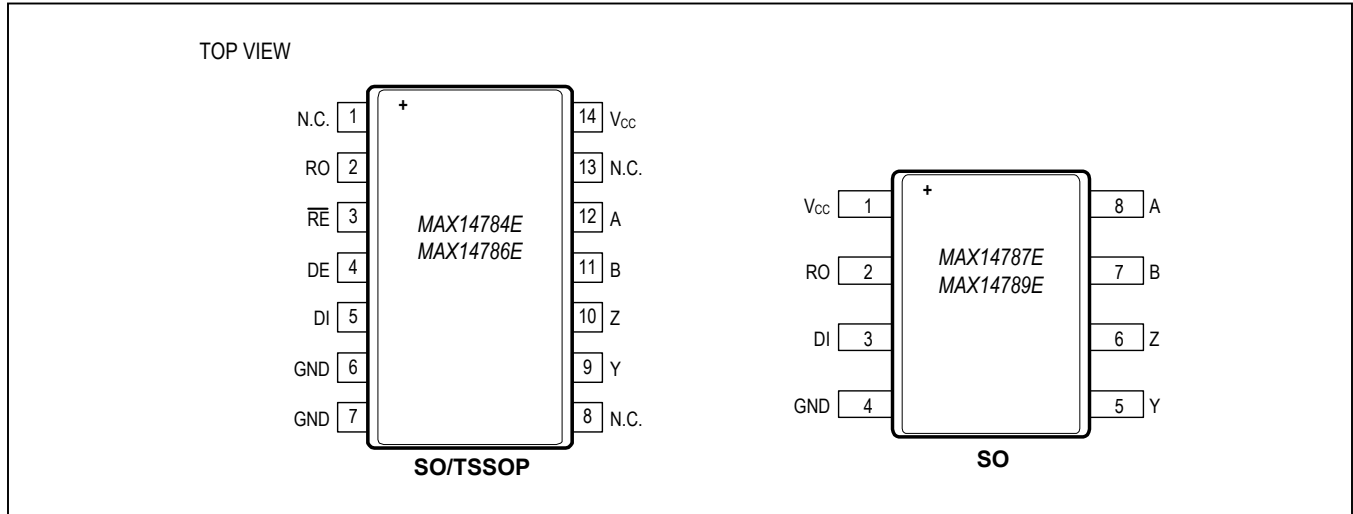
TOP VIEW

N.C. 1
RO 2
$\overline{RE}$ 3
DE 4
DI 5
GND 6
GND 7

+

MAX14784E
MAX14786E

14 $V_{CC}$
13 N.C.
12 A
11 B
10 Z
9 Y
8 N.C.

SO/TSSOP

$V_{CC}$ 1
RO 2
DI 3
GND 4

+

MAX14787E
MAX14789E

8 A
7 B
6 Z
5 Y

SO